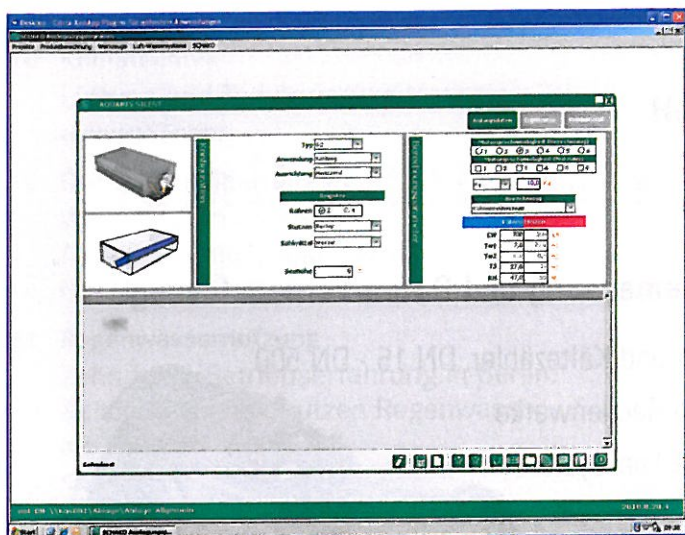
Projekt Produktbeschreibung Werkzeuge Luft-Wassersysteme SCHAKO

AQUARIS SILENT

Typ
Anwendung Kühlung
Ausrichtung Horizontal

Register
Rohren ◎2 ○4
Stutzen
Schlitzbild

Stückzahl 1

Kalkulation

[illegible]

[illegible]

Wärmezähler DN 15 - DN 600

Start

2010.8.26